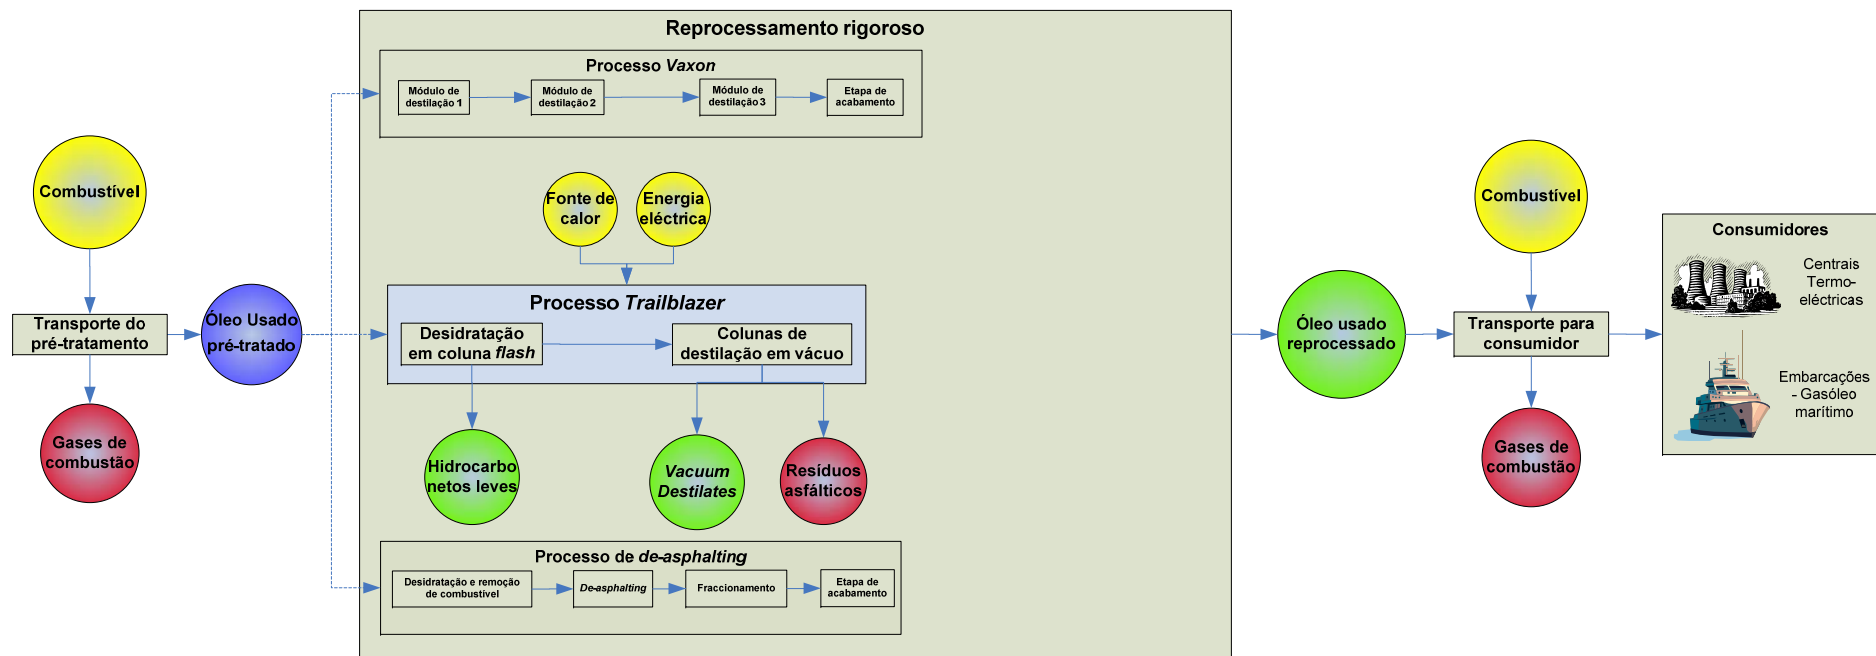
Combustível

Transporte do pré-tratamento

Gases de combustão

Óleo Usado pré-tratado

Reprocessamento rigoroso

Processo Vaxon

Módulo de destilação 1

Módulo de destilação 2

Módulo de destilação 3

Etapa de acabamento

Fonte de calor

Energia eléctrica

Processo Trailblazer

Desidratação em coluna flash

Colunas de destilação em vácuo

Hidrocarbonetos leves

Vacuum Destilates

Resíduos asfálticos

Processo de de-asphalting

Desidratação e remoção de combustível

De-asphalting

Fraccionamento

Etapa de acabamento

Óleo usado reprocessado

Combustível

Transporte para consumidor

Gases de combustão

Consumidores

Centrais Termo-eléctricas

Embarcações - Gasóleo marítimo